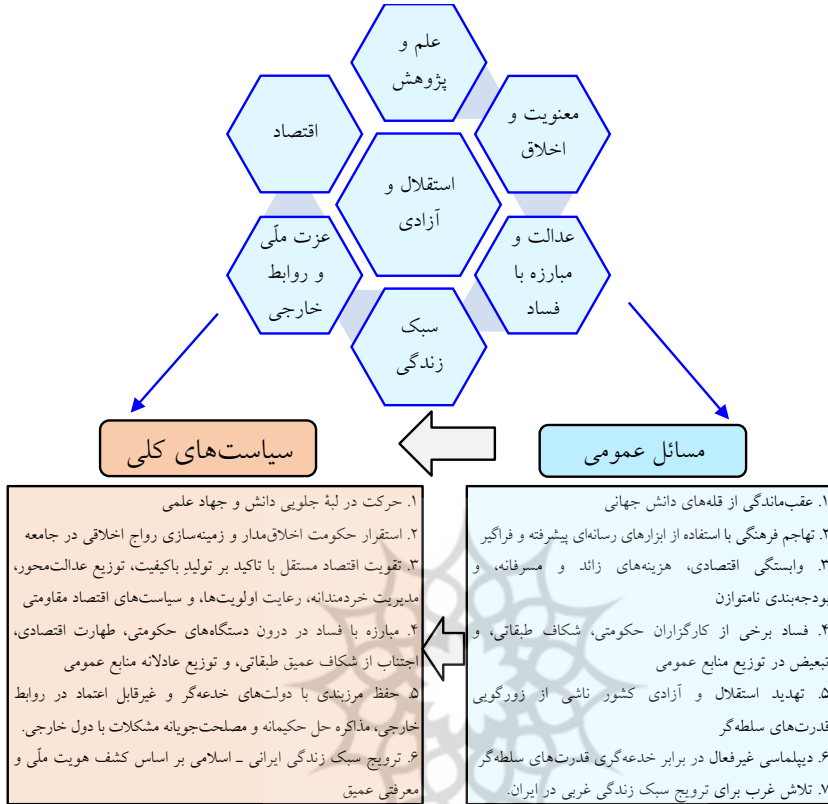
علم و پژوهش

معنویت و اخلاق

اقتصاد

استقلال و آزادی

عزت ملّی و روابط خارجی

عدالت و مبارزه با فساد

سبک زندگی

سیاست‌های کلی

مسائل عمومی

۱. حرکت در لبهٔ جلویی دانش و جهاد علمی
۲. استقرار حکومت اخلاق‌مدار و زمینه‌سازی رواج اخلاقی در جامعه
۳. تقویت اقتصاد مستقل با تاکید بر تولید باکیفیت، توزیع عدالت‌محور، مدیریت خردمندانه، رعایت اولویت‌ها، و سیاست‌های اقتصاد مقاومتی
۴. مبارزه با فساد در درون دستگاه‌های حکومتی، طهارت اقتصادی، اجتناب از شکاف عمیق طبقاتی، و توزیع عادلانه منابع عمومی
۵. حفظ مرزبندی با دولت‌های خدعه‌گر و غیرقابل اعتماد در روابط خارجی، مذاکره حل حکیمانه و مصلحت‌جویانه مشکلات با دول خارجی.
۶. ترویج سبک زندگی ایرانی ـ اسلامی بر اساس کشف هویت ملّی و معرفتی عمیق

۱. عقب‌ماندگی از قله‌های دانش جهانی
۲. تهاجم فرهنگی با استفاده از ابزارهای رسانه‌ای پیشرفته و فراگیر
۳. وابستگی اقتصادی، هزینه‌های زائد و مسرفانه، و بودجه‌بندی نامتوازن
۴. فساد برخی از کارگزاران حکومتی، شکاف طبقاتی، و تبعیض در توزیع منابع عمومی
۵. تهدید استقلال و آزادی کشور ناشی از زورگویی قدرت‌های سلطه‌گر
۶. دیپلماسی غیرفعال در برابر خدعه‌گری قدرت‌های سلطه‌گر
۷. تلاش غرب برای ترویج سبک زندگی غربی در ایران.